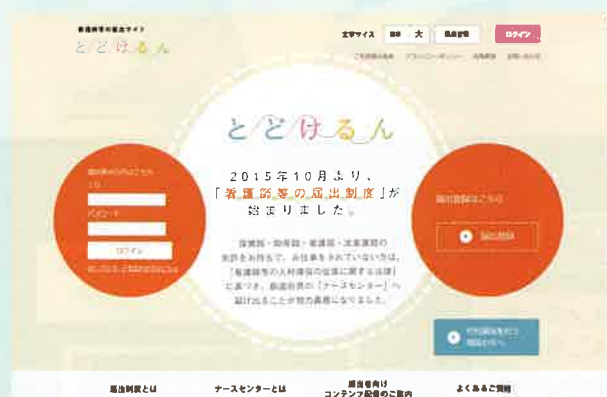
看護師等の届出サイト
とどけるん

文字サイズ 標準 大 色合い変更 ログイン

ご利用規約 プライバシーポリシー 会社概要 お問い合わせ

とどけるん

2015年10月より、「看護師等の届出制度」が始まりました。

保健師・助産師・看護師・准看護師の免許を持っていて、お仕事をされていない方は、「看護師等の人材確保の促進に関する法律」に基づき、都道府県の「ナースセンター」へ届け出ることが努力義務になりました。

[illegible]
ID
パスワード
ログイン
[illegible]

届出登録はこちら
届出登録

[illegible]

届出制度とは ナースセンターとは 届出者向け コンテンツ配信のご案内 よくあるご質問